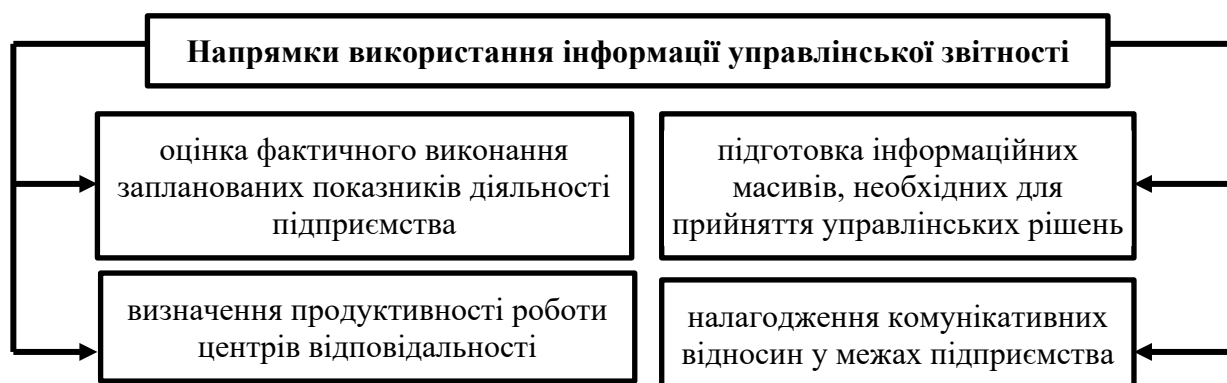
Напрямки використання інформації управлінської звітності

оцінка фактичного виконання запланованих показників діяльності підприємства

підготовка інформаційних масивів, необхідних для прийняття управлінських рішень

визначення продуктивності роботи центрів відповідальності

налагодження комунікативних відносин у межах підприємства